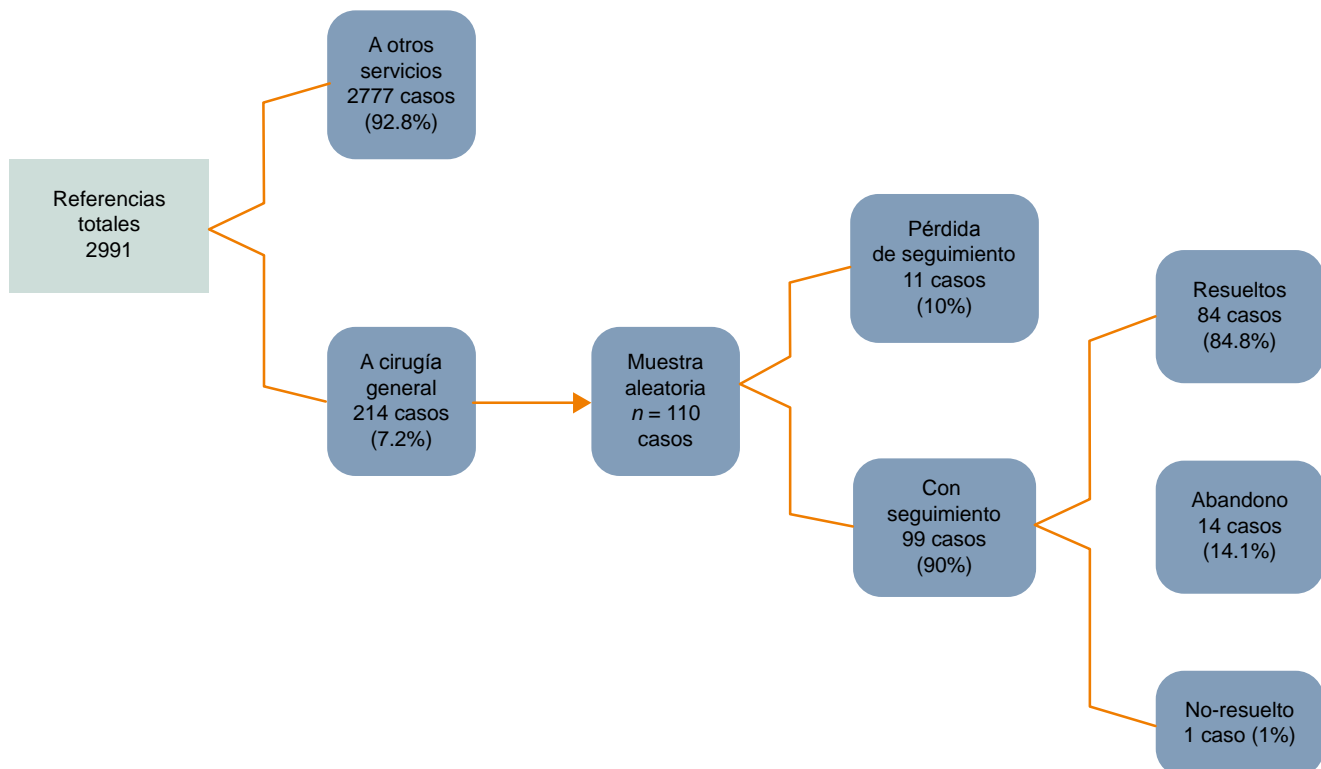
Referencias totales 2991

A otros servicios 2777 casos (92.8%)

A cirugía general 214 casos (7.2%)

Muestra aleatoria $n$ = 110 casos

Pérdida de seguimiento 11 casos (10%)

Con seguimiento 99 casos (90%)

Resueltos 84 casos (84.8%)

Abandono 14 casos (14.1%)

No-resuelto 1 caso (1%)